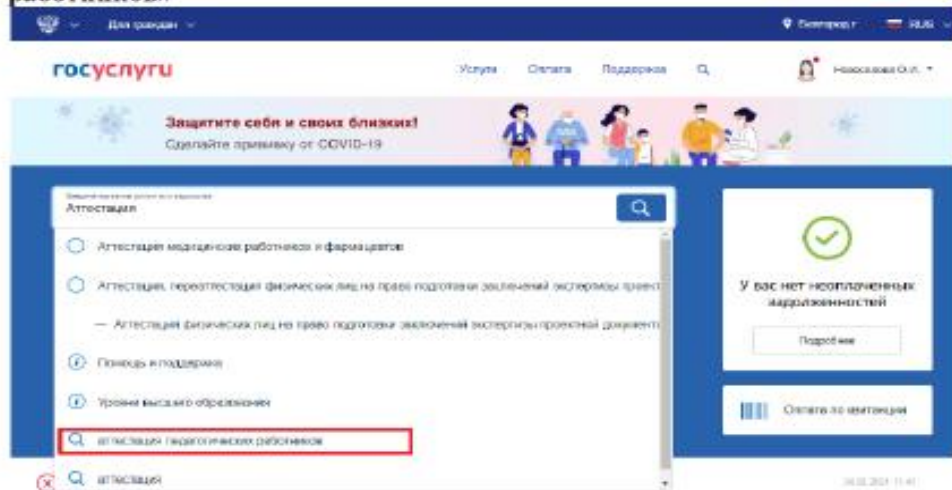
работников.

Для граждан

Белгород г RUS

госуслуги

Услуги Оплата Поддержка

Новоселова О.Л.

Защитите себя и своих близких!
Сделайте прививку от COVID-19

Аттестация

Аттестация медицинских работников и фармацевтов

Аттестация, переаттестация физических лиц на право подготовки заключений экспертизы проект

— Аттестация физических лиц на право подготовки заключений экспертизы проектной документ

Помощь и поддержка

Уровни высшего образования

аттестация педагогических работников

аттестация

У вас нет неоплаченных задолженностей

Подробнее

Оплата по квитанции

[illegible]